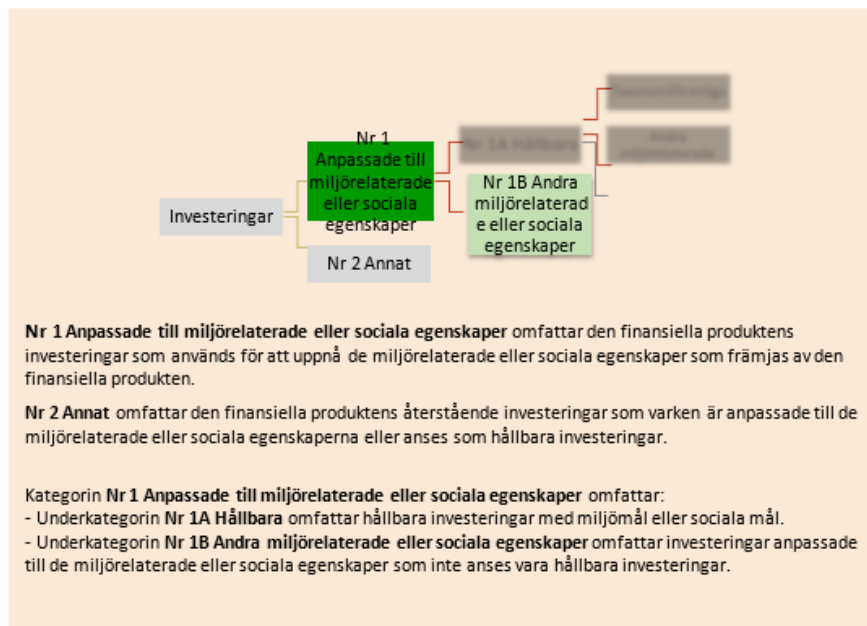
Investeringar

Nr 1 Anpassade till miljörelaterade eller sociala egenskaper

Nr 2 Annat

Nr 1A Hållbara

Nr 1B Andra miljörelaterade eller sociala egenskaper

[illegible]

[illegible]

**Nr 1 Anpassade till miljörelaterade eller sociala egenskaper** omfattar den finansiella produktens investeringar som används för att uppnå de miljörelaterade eller sociala egenskaper som främjas av den finansiella produkten.

**Nr 2 Annat** omfattar den finansiella produktens återstående investeringar som varken är anpassade till de miljörelaterade eller sociala egenskaperna eller anses som hållbara investeringar.

Kategorin **Nr 1 Anpassade till miljörelaterade eller sociala egenskaper** omfattar:
- Underkategorin **Nr 1A Hållbara** omfattar hållbara investeringar med miljömål eller sociala mål.
- Underkategorin **Nr 1B Andra miljörelaterade eller sociala egenskaper** omfattar investeringar anpassade till de miljörelaterade eller sociala egenskaper som inte anses vara hållbara investeringar.